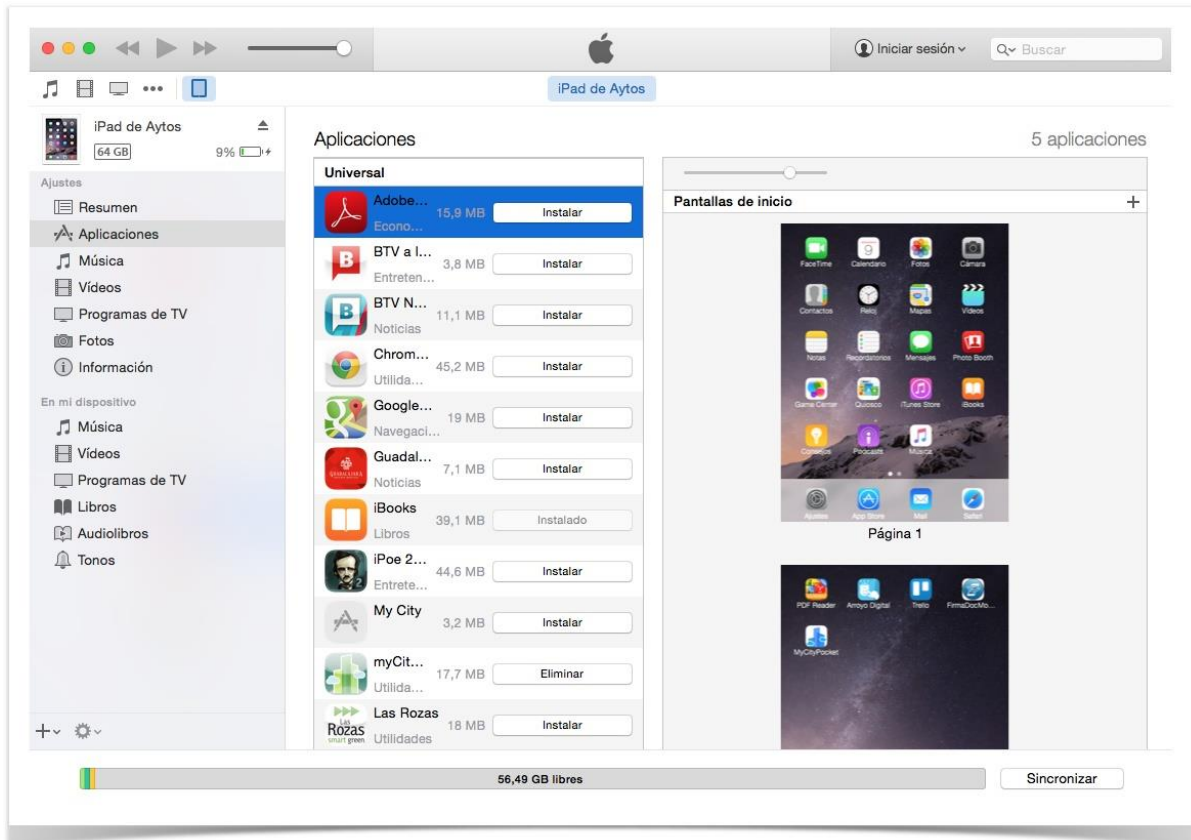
Iniciar sesión
Buscar

iPad de Aytos

iPad de Aytos
64 GB
9%

Ajustes
Resumen
Aplicaciones
Música
Vídeos
Programas de TV
Fotos
Información

En mi dispositivo
Música
Vídeos
Programas de TV
Libros
Audiolibros
Tonos

Aplicaciones
5 aplicaciones

Universal

| | | |
|---|---|---|
| Adobe… Econo… | 15,9 MB | Instalar |
| BTV a l… Entreten… | 3,8 MB | Instalar |
| BTV N… Noticias | 11,1 MB | Instalar |
| Chrom… Utilida… | 45,2 MB | Instalar |
| Google… Navegaci… | 19 MB | Instalar |
| Guadal… Noticias | 7,1 MB | Instalar |
| iBooks Libros | 39,1 MB | Instalado |
| iPoe 2… Entrete… | 44,6 MB | Instalar |
| My City | 3,2 MB | Instalar |
| myCit… Utilida… | 17,7 MB | Eliminar |
| Las Rozas Utilidades | 18 MB | Instalar |

Pantallas de inicio
+

FaceTime Calendario Fotos Cámara
Contactos Reloj Mapas Vídeos
Notas Recordatorios Mensajes Photo Booth
Game Center Quiosco iTunes Store iBooks
Consejos Podcasts Música
Ajustes App Store Mail Safari

Página 1

PDF Reader Arroyo Digital Trello FirmaDocMo…
MyCityPocket

56,49 GB libres
Sincronizar